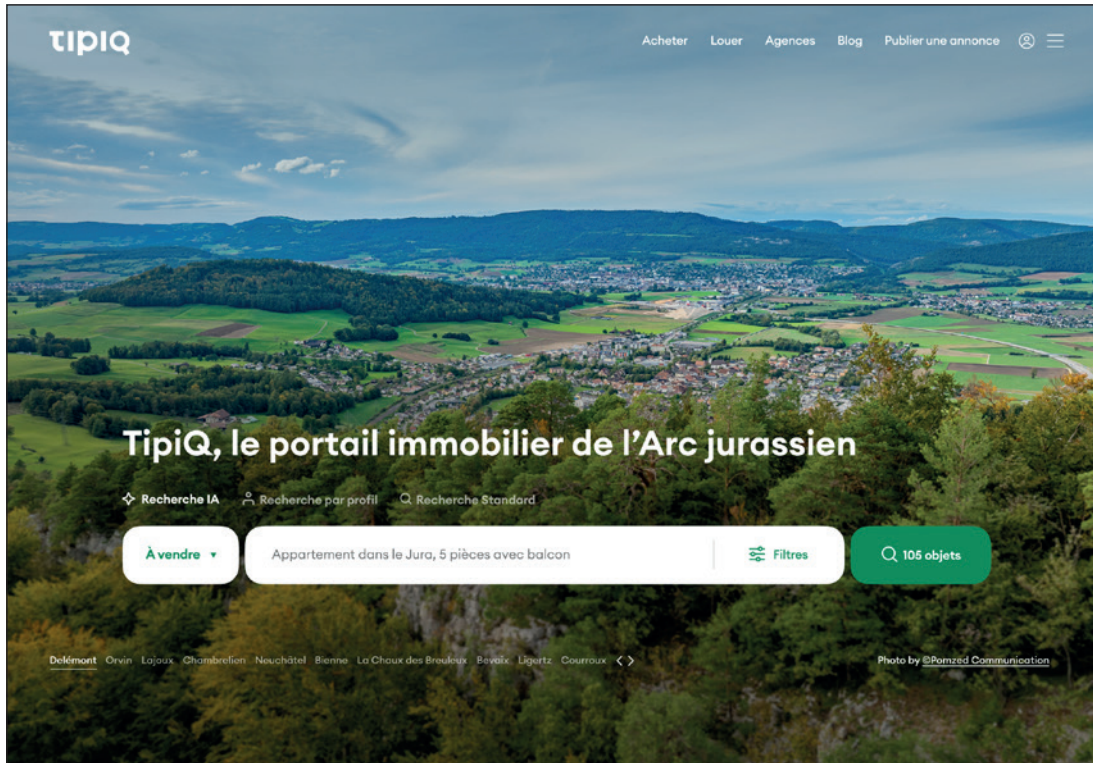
tipiq

Acheter Louer Agences Blog Publier une annonce

TipiQ, le portail immobilier de l'Arc jurassien

Recherche IA Recherche par profil Recherche Standard

À vendre

Appartement dans le Jura, 5 pièces avec balcon

Filtres

105 objets

Delémont Orvin Lajoux Chambrelien Neuchâtel Bienne La Chaux des Breuleux Bevaix Ligertz Courroux

Photo by ©Pomzed Communication